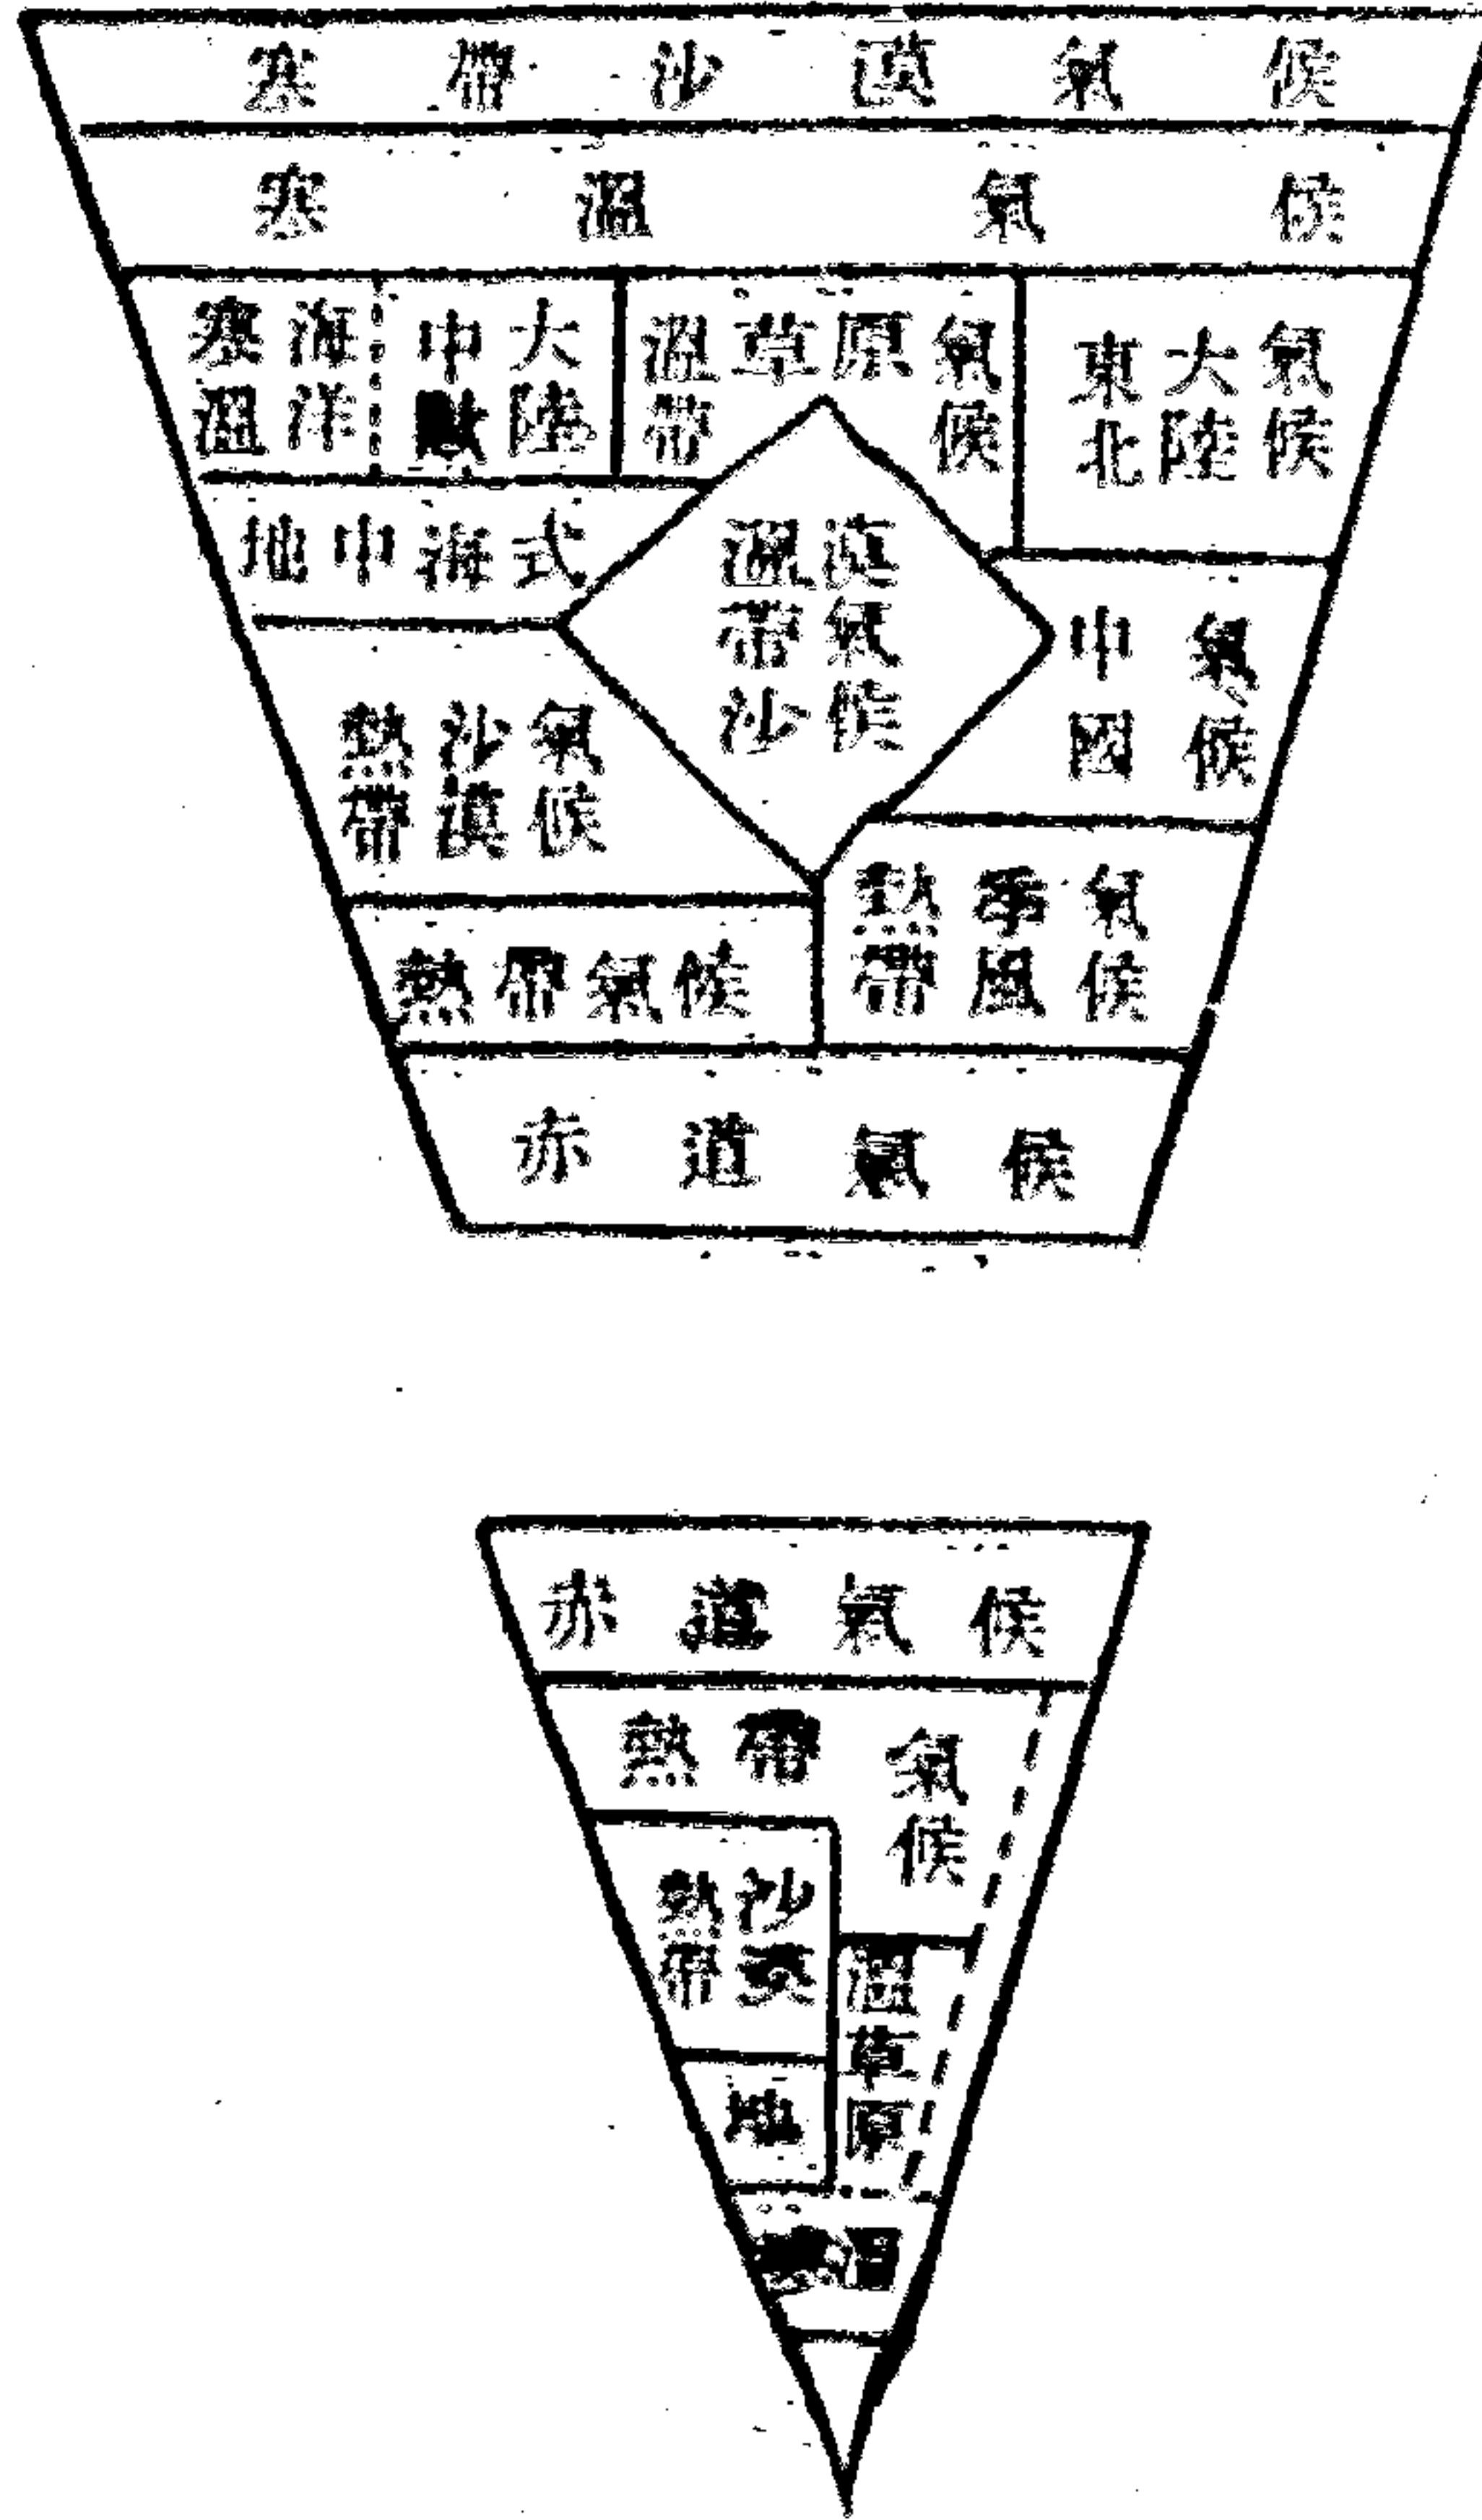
寒帶沙漠氣候

寒溫氣候

寒溫海洋

大陸中歐

溫帶草原氣候

大陸東北氣候

地中海式

溫帶沙漠氣候

中國氣候

熱帶沙漠氣候

熱帶季風氣候

熱帶氣候

赤道氣候

赤道氣候

熱帶氣候

熱帶沙漠

溫草原

地

寒溫